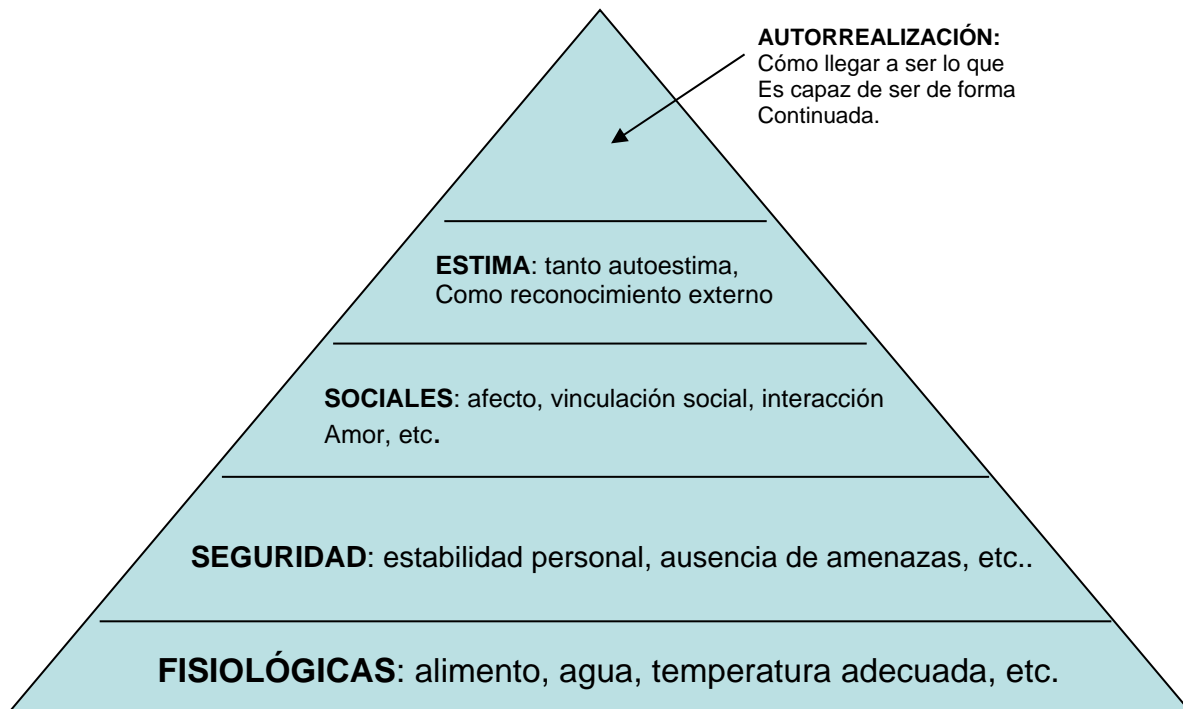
AUTORREALIZACIÓN:
Cómo llegar a ser lo que
Es capaz de ser de forma
Continuada.

ESTIMA: tanto autoestima,
Como reconocimiento externo

SOCIALES: afecto, vinculación social, interacción
Amor, etc.

SEGURIDAD: estabilidad personal, ausencia de amenazas, etc..

FISIOLÓGICAS: alimento, agua, temperatura adecuada, etc.